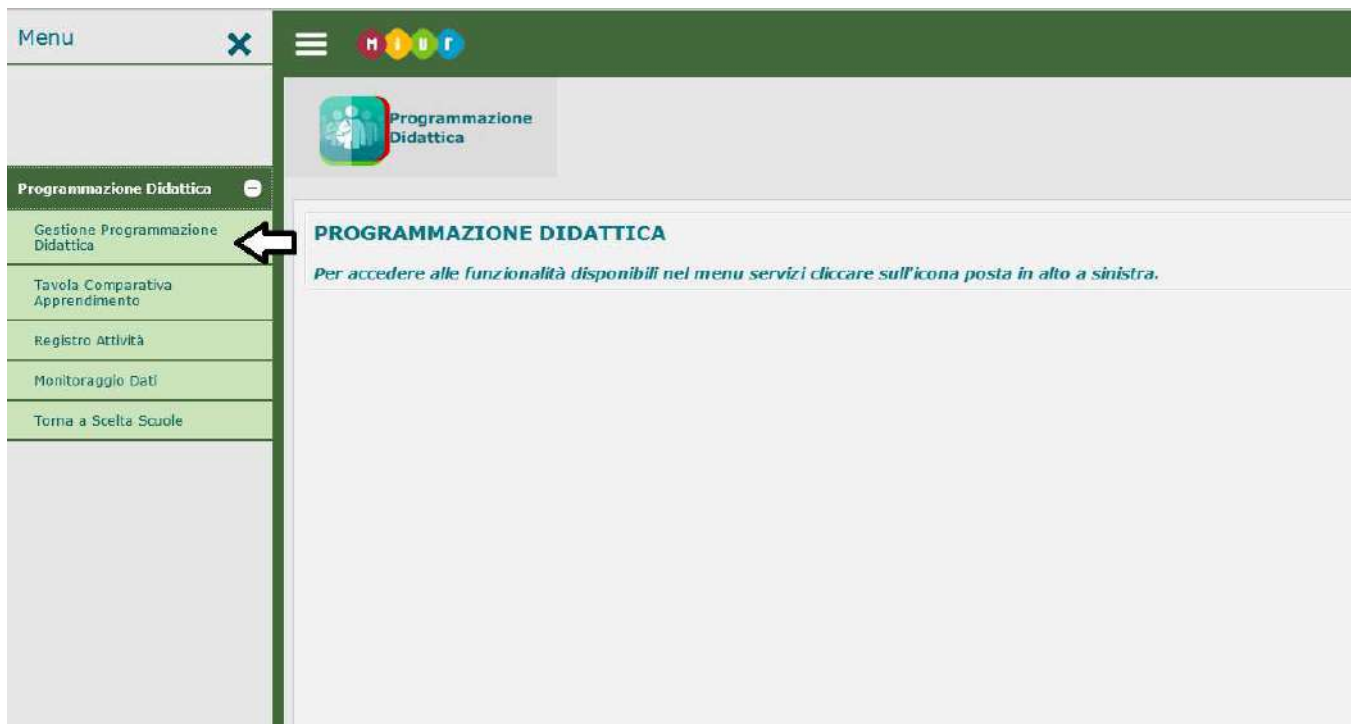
Menu

MIUR

Programmazione Didattica

Programmazione Didattica

Gestione Programmazione Didattica

Tavola Comparativa Apprendimento

Registro Attività

Monitoraggio Dati

Torna a Scelta Scuole

PROGRAMMAZIONE DIDATTICA

Per accedere alle funzionalità disponibili nel menu servizi cliccare sull'icona posta in alto a sinistra.